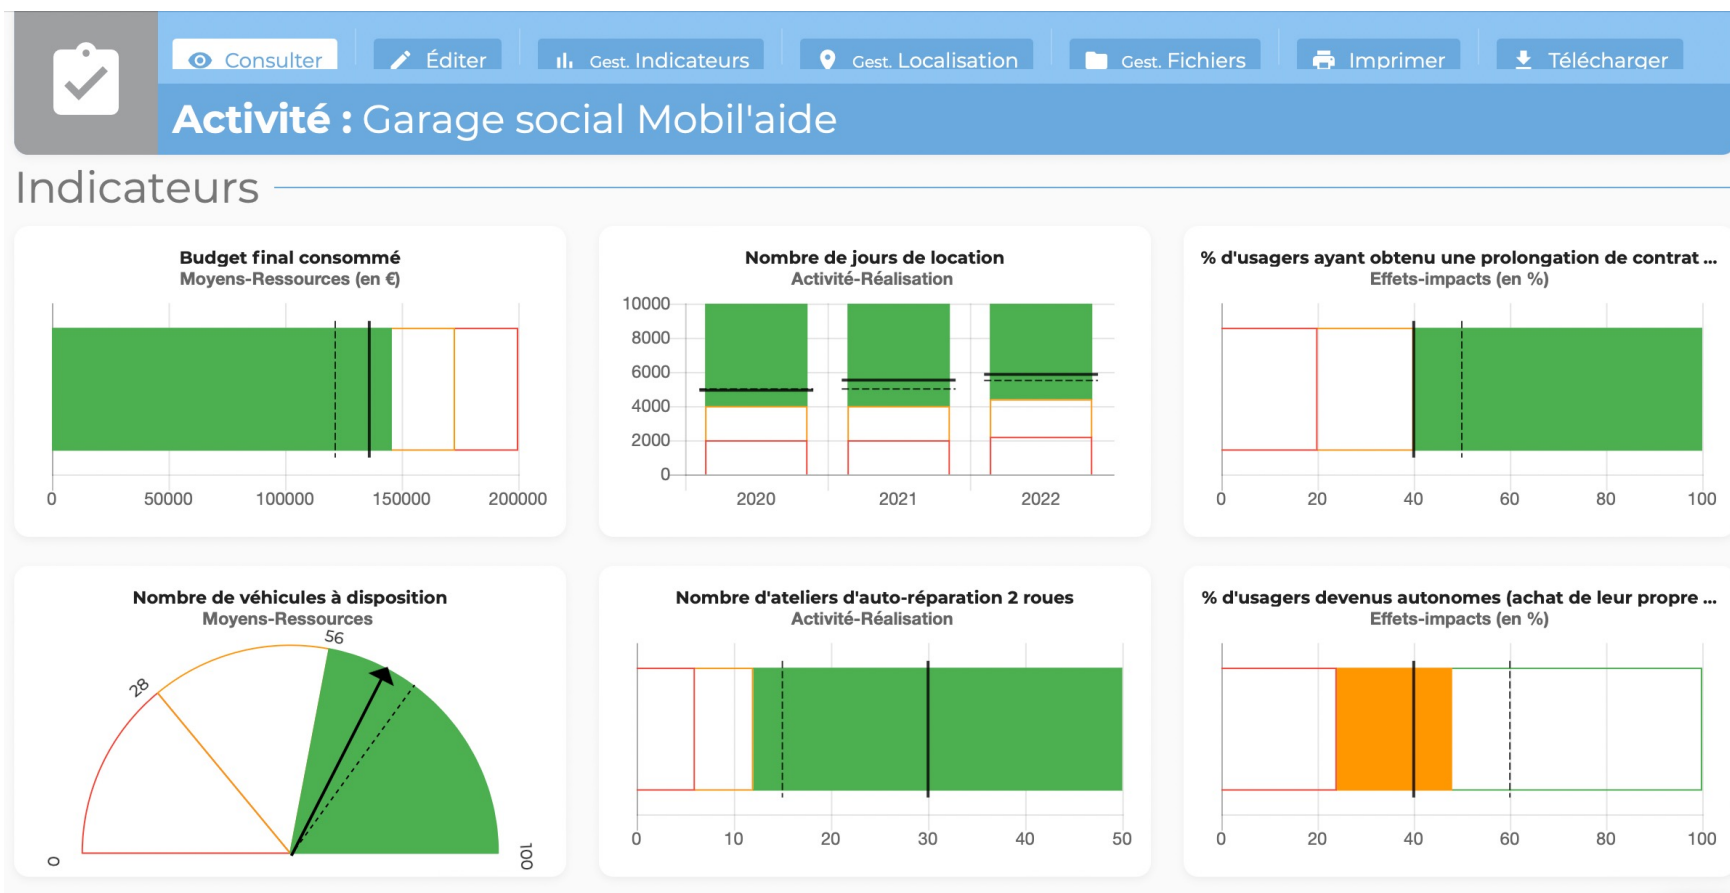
Consulter Éditer Gest. Indicateurs Gest. Localisation Gest. Fichiers Imprimer Télécharger

**Activité :** Garage social Mobil'aide

Indicateurs

**Budget final consommé**
Moyens-Ressources (en €)

0 50000 100000 150000 200000

**Nombre de jours de location**
Activité-Réalisation

10000 8000 6000 4000 2000 0
2020 2021 2022

**% d'usagers ayant obtenu une prolongation de contrat ...**
Effets-impacts (en %)

0 20 40 60 80 100

**Nombre de véhicules à disposition**
Moyens-Ressources

0 28 56 100

**Nombre d'ateliers d'auto-réparation 2 roues**
Activité-Réalisation

0 10 20 30 40 50

**% d'usagers devenus autonomes (achat de leur propre ...**
Effets-impacts (en %)

0 20 40 60 80 100